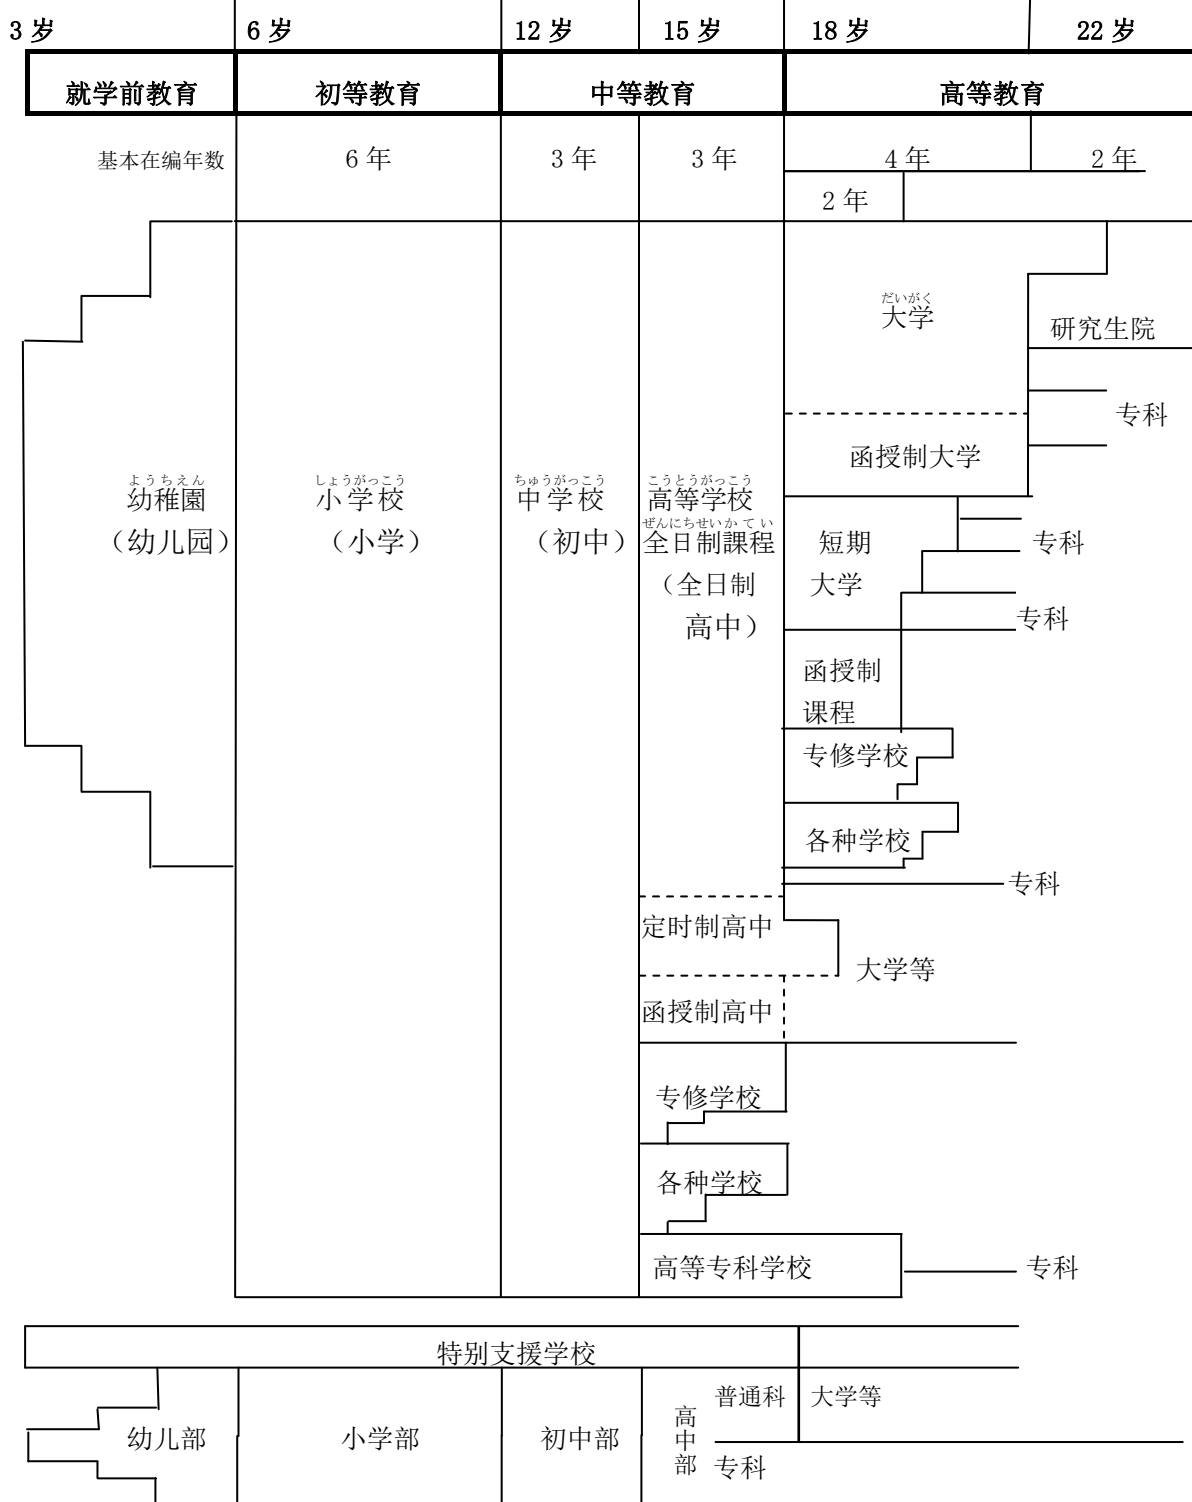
3岁 6岁 12岁 15岁 18岁 22岁

| 就学前教育 | 初等教育 | 中等教育 | | 高等教育 | |
|---|---|---|---|---|---|
| 基本在编年数 | 6年 | 3年 | 3年 | 4年 / 2年 | 2年 |

だいがく
大学
研究生院
专科
函授制大学

ようちえん
幼稚園
（幼儿园）

しょうがっこう
小学校
（小学）

ちゅうがっこう
中学校
（初中）

こうとうがっこう
高等学校
ぜんにちせいかてい
全日制課程
（全日制高中）

短期大学
专科
专科
函授制课程
专修学校
各种学校
专科
定时制高中
大学等
函授制高中
专修学校
各种学校
高等专科学校
专科

特别支援学校
幼儿部
小学部
初中部
高中部
普通科
大学等
专科